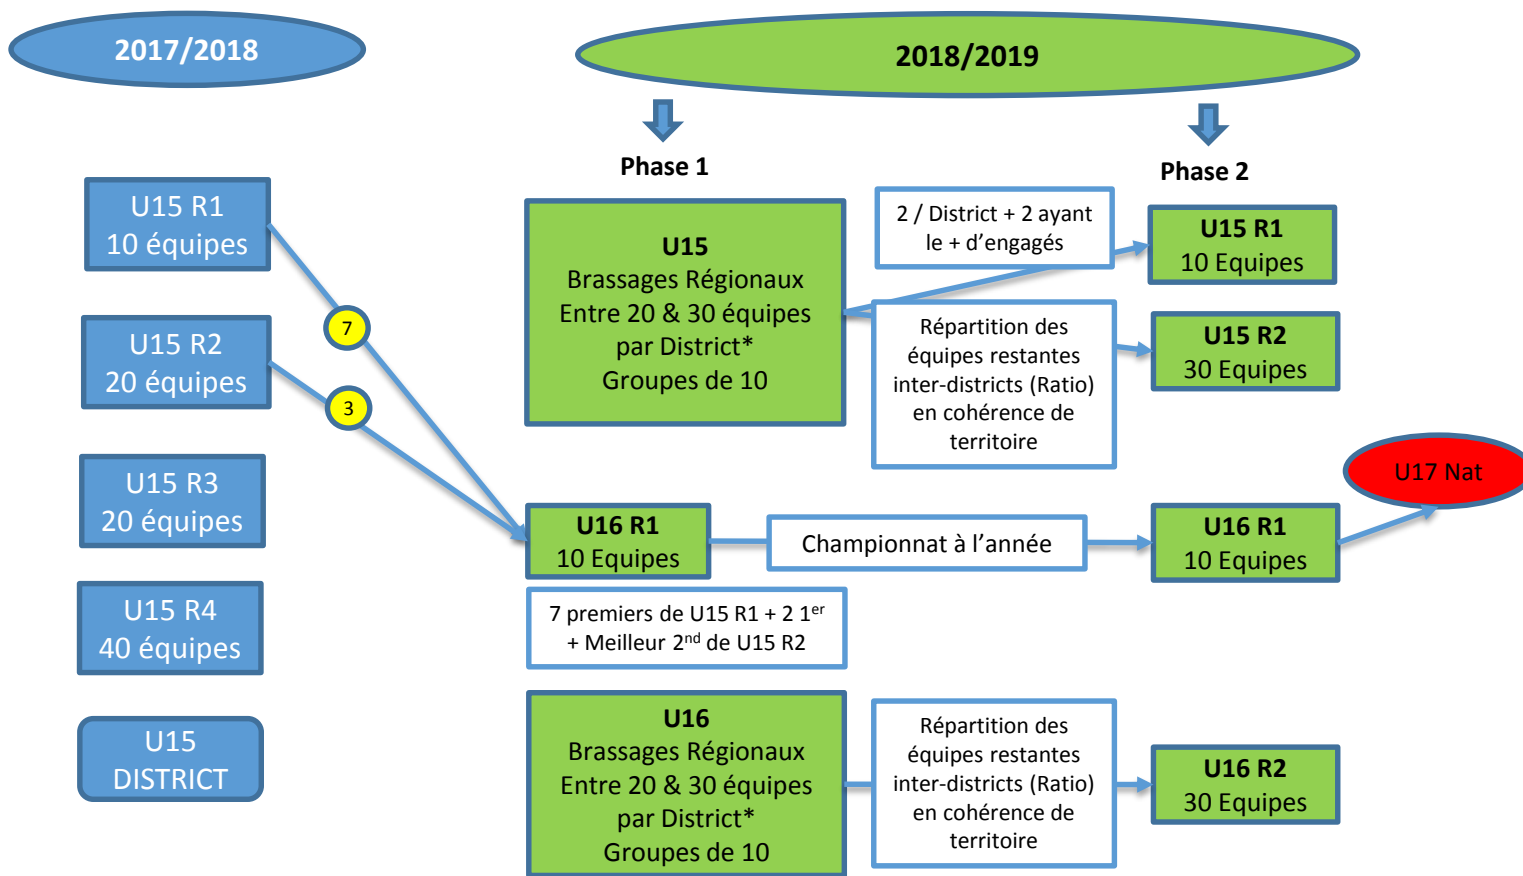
2017/2018

2018/2019

Phase 1

Phase 2

U15 R1
10 équipes

U15 R2
20 équipes

U15 R3
20 équipes

U15 R4
40 équipes

U15
DISTRICT

7

3

U15
Brassages Régionaux
Entre 20 & 30 équipes
par District*
Groupes de 10

2 / District + 2 ayant le + d'engagés

Répartition des équipes restantes inter-districts (Ratio) en cohérence de territoire

U15 R1
10 Equipes

U15 R2
30 Equipes

U17 Nat

U16 R1
10 Equipes

Championnat à l'année

U16 R1
10 Equipes

7 premiers de U15 R1 + 2 $1^{er}$ + Meilleur $2^{nd}$ de U15 R2

U16
Brassages Régionaux
Entre 20 & 30 équipes
par District*
Groupes de 10

Répartition des équipes restantes inter-districts (Ratio) en cohérence de territoire

U16 R2
30 Equipes